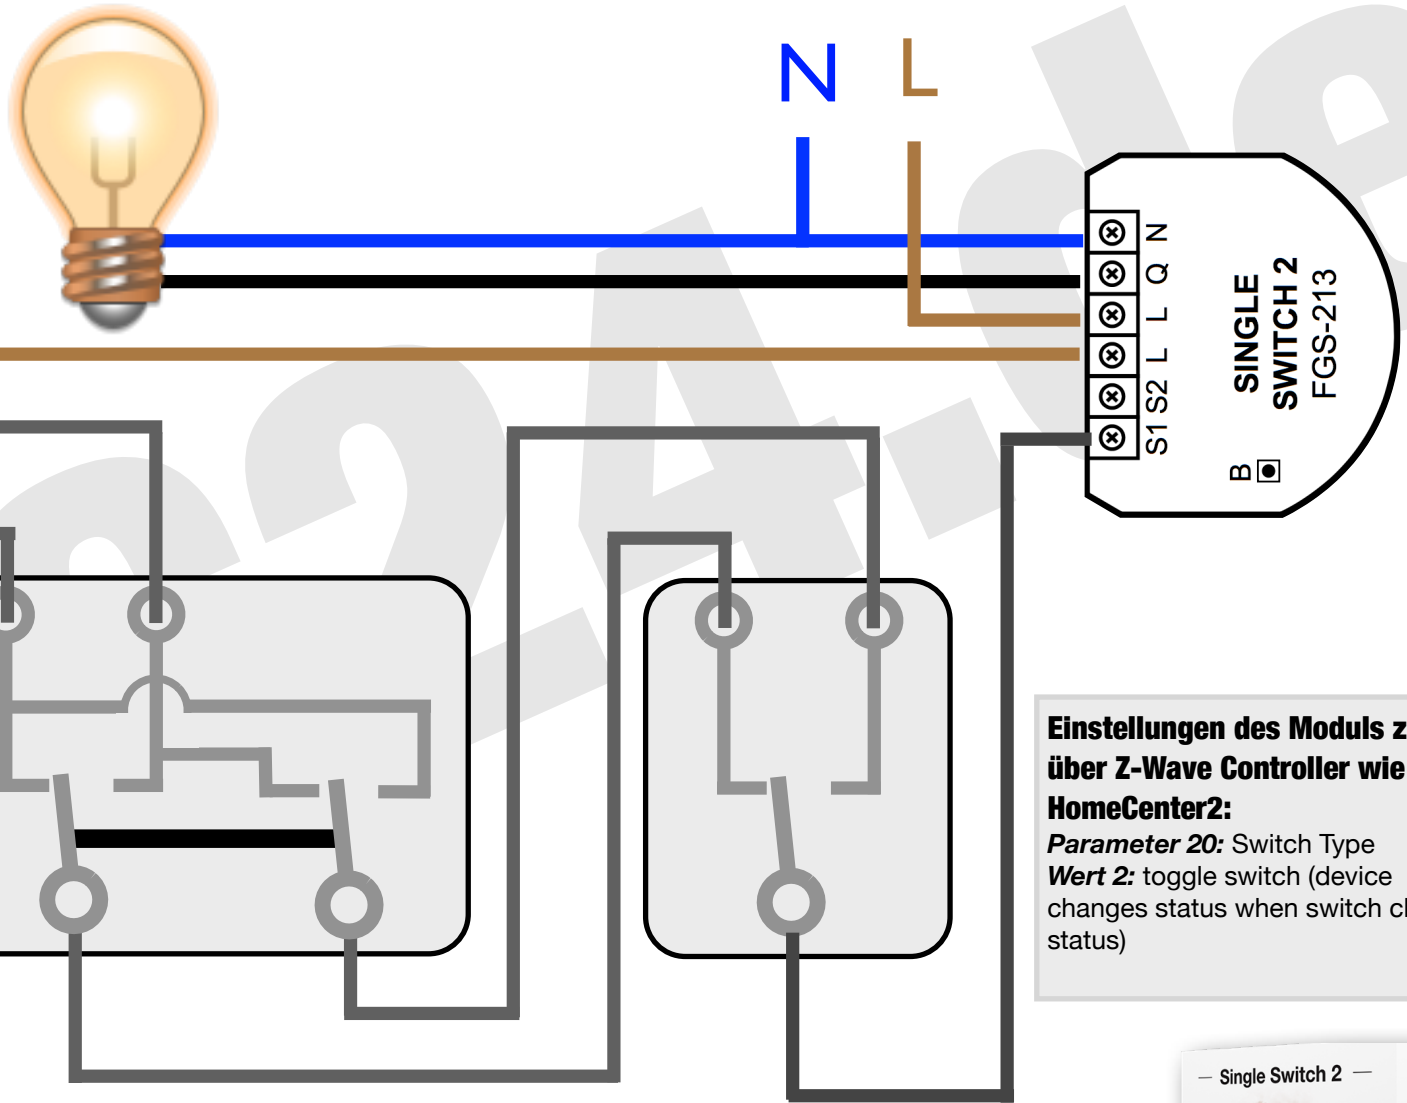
N L

N
Q
L
L
S2
S1

SINGLE
SWITCH 2
FGS-213

B

Einstellungen des Moduls z
über Z-Wave Controller wie
HomeCenter2:
*Parameter 20:* Switch Type
*Wert 2:* toggle switch (device changes status when switch c
status)

— Single Switch 2 —